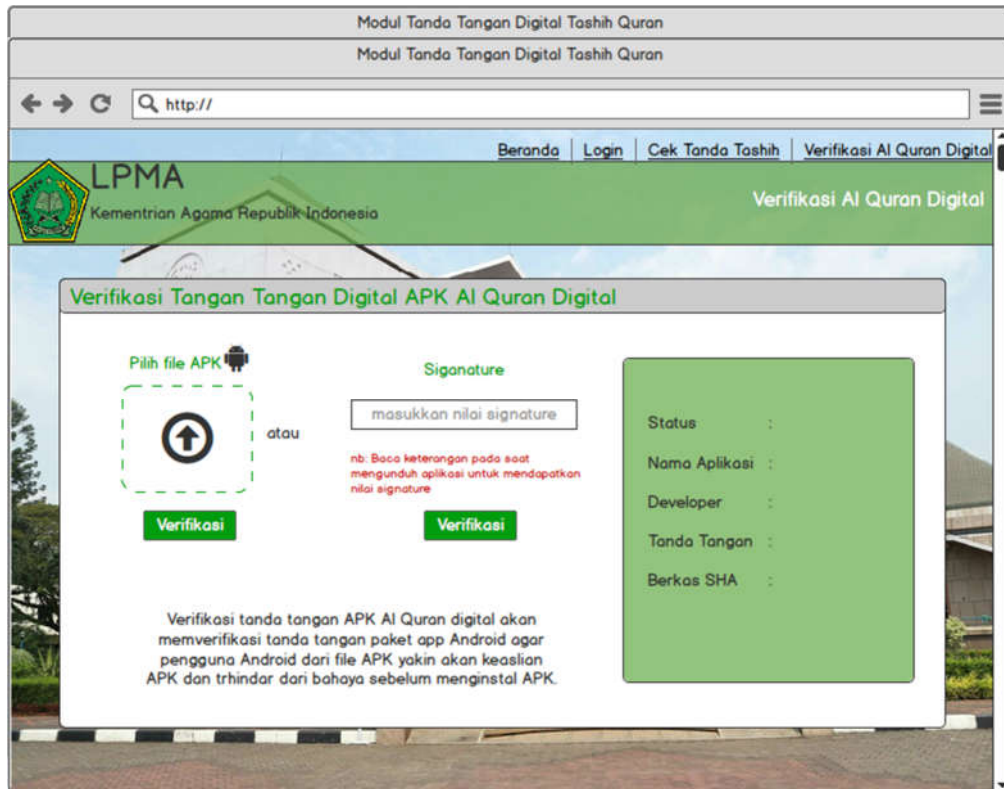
Modul Tanda Tangan Digital Tashih Quran

Modul Tanda Tangan Digital Tashih Quran

http://

Beranda | Login | Cek Tanda Tashih | Verifikasi Al Quran Digital

LPMA
Kementrian Agama Republik Indonesia

Verifikasi Al Quran Digital

Verifikasi Tangan Tangan Digital APK Al Quran Digital

Pilih file APK

atau

Verifikasi

Siganature

masukkan nilai signature

nb: Baca keterangan pada saat mengunduh aplikasi untuk mendapatkan nilai signature

Verifikasi

Status :

Nama Aplikasi :

Developer :

Tanda Tangan :

Berkas SHA :

Verifikasi tanda tangan APK Al Quran digital akan memverifikasi tanda tangan paket app Android agar pengguna Android dari file APK yakin akan keaslian APK dan trhindar dari bahaya sebelum menginstal APK.